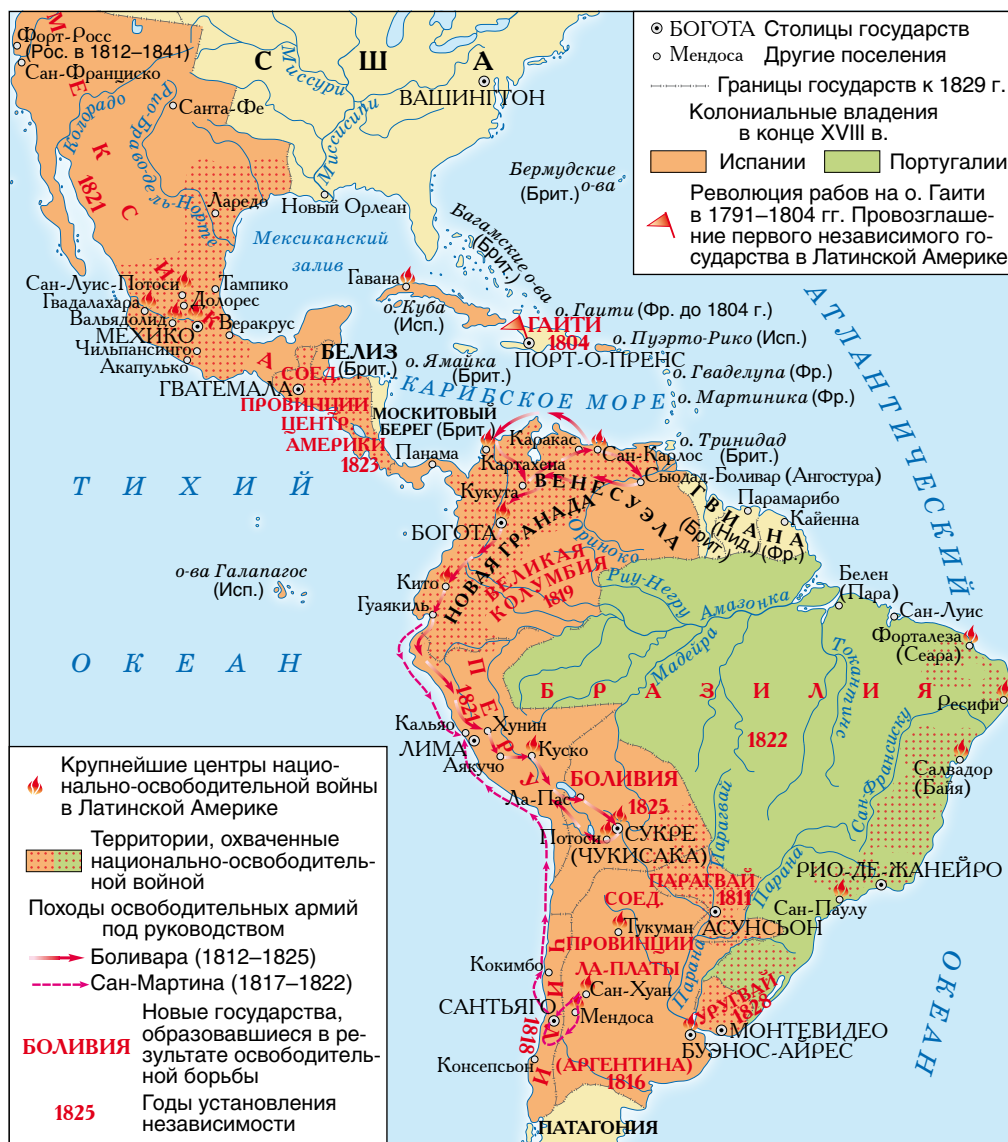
БОГОТА Столицы государств
Мендоса Другие поселения
Границы государств к 1829 г.
Колониальные владения в конце XVIII в.
Испании
Португалии
Революция рабов на о. Гаити в 1791–1804 гг. Провозглашение первого независимого государства в Латинской Америке

Форт-Росс (Рос. в 1812–1841)
Сан-Франциско
С Ш А
ВАШИНГТОН
Миссури
Миссисипи
Колорадо
Рио-Браво-дель-Норте
Санта-Фе
МЕКСИКА
1821
Ларедо
Новый Орлеан
Мексиканский залив
Бермудские о-ва (Брит.)
Багамские о-ва (Брит.)
Гавана
о. Куба (Исп.)
Сан-Луис-Потоси
Гвадалахара
Тампико
Долорес
Вальядолид
МЕХИКО
Веракрус
Чильпансинго
Акапулько
ГВАТЕМАЛА
БЕЛИЗ (Брит.)
о. Ямайка (Брит.)
о. Гаити (Фр. до 1804 г.)
ГАИТИ 1804
ПОРТ-О-ПРЕНС
о. Пуэрто-Рико (Исп.)
о. Гваделупа (Фр.)
о. Мартиника (Фр.)
КАРИБСКОЕ МОРЕ
СОЕД. ПРОВИНЦИИ ЦЕНТР. АМЕРИКИ 1823
МОСКИТОВЫЙ БЕРЕГ (Брит.)
Панама
Каракас
Картахена
Сан-Карлос
о. Тринидад (Брит.)
Сьюдад-Боливар (Ангостура)
ВЕНЕСУЭЛА
ГВИАНА (Брит.) (Нид.) (Фр.)
Парамарибо
Кайенна
Кукута
БОГОТА
НОВАЯ ГРАНАДА
ВЕЛИКАЯ КОЛУМБИЯ 1819
Ориноко
Риу-Негру
Амазонка
Мадейра
Токантинс
Кито
Гуаякиль
ТИХИЙ ОКЕАН
о-ва Галапагос (Исп.)
АТЛАНТИЧЕСКИЙ ОКЕАН
Белен (Пара)
Сан-Луис
Форталеза (Сеара)
Ресифи
БРАЗИЛИЯ
1822
Сан-Франсиску
Салвадор (Байя)
ПЕРУ 1821
Кальяо
Хунин
ЛИМА
Куско
Аякучо
БОЛИВИЯ 1825
Ла-Пас
Потоси
СУКРЕ (ЧУКИСАКА)
Парагвай
Парана
РИО-ДЕ-ЖАНЕЙРО
Сан-Паулу
ПАРАГВАЙ 1811
Тукуман
АСУНСЬОН
СОЕД. ПРОВИНЦИИ ЛА-ПЛАТЫ
Кокимбо
ЧИЛИ 1818
Сан-Хуан
САНТЬЯГО
Мендоса
Консепсьон
УРУГВАЙ 1828
МОНТЕВИДЕО
БУЭНОС-АЙРЕС
(АРГЕНТИНА) 1816
ПАТАГОНИЯ

Крупнейшие центры национально-освободительной войны в Латинской Америке
Территории, охваченные национально-освободительной войной
Походы освободительных армий под руководством
Боливара (1812–1825)
Сан-Мартина (1817–1822)
БОЛИВИЯ Новые государства, образовавшиеся в результате освободительной борьбы
1825 Годы установления независимости